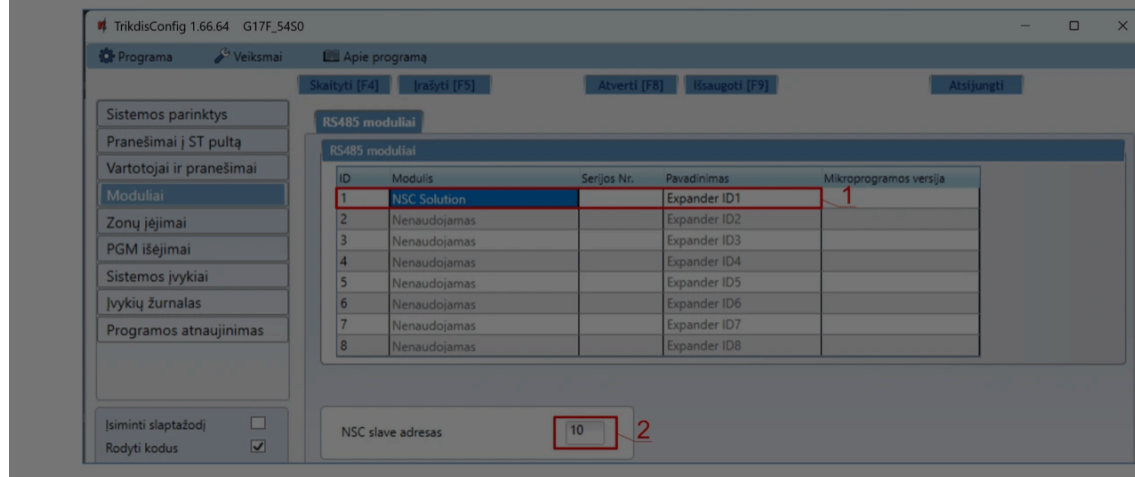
TrikdisConfig 1.66.64 G17F_54S0

Programa Veiksmai Apie programą

Skaityti [F4] Įrašyti [F5] Atverti [F8] Išsaugoti [F9] Atsijungti

Sistemos parinktys
Pranešimai į ST pultą
Vartotojai ir pranešimai
Moduliai
Zonų įėjimai
PGM išėjimai
Sistemos įvykiai
Įvykių žurnalas
Programos atnaujinimas

Įsiminti slaptažodį
Rodyti kodus

RS485 moduliai

RS485 moduliai

| ID | Modulis | Serijos Nr. | Pavadinimas | Mikroprogramos versija |
|---|---|---|---|---|
| 1 | NSC Solution | | Expander ID1 | |
| 2 | Nenaudojamas | | Expander ID2 | |
| 3 | Nenaudojamas | | Expander ID3 | |
| 4 | Nenaudojamas | | Expander ID4 | |
| 5 | Nenaudojamas | | Expander ID5 | |
| 6 | Nenaudojamas | | Expander ID6 | |
| 7 | Nenaudojamas | | Expander ID7 | |
| 8 | Nenaudojamas | | Expander ID8 | |

1

NSC slave adresas 10

2